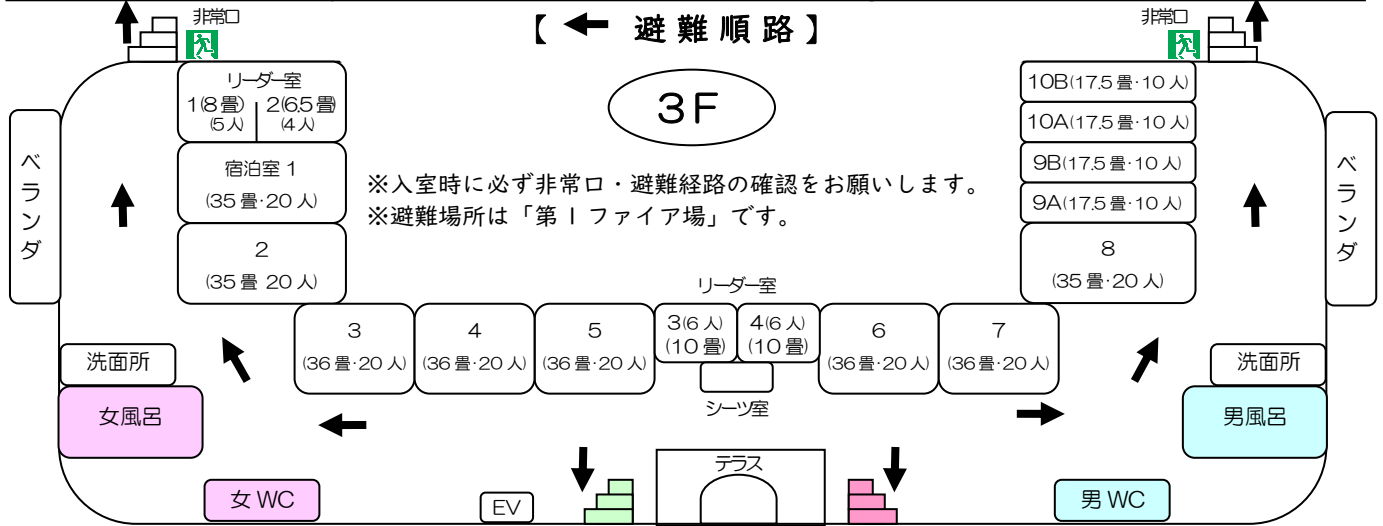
非常口

【 ← 避難順路 】

非常口

リーダー室
1(8畳) (5人)
2(6.5畳) (4人)

3F

10B(17.5畳·10人)
10A(17.5畳·10人)
9B(17.5畳·10人)
9A(17.5畳·10人)

ベランダ

宿泊室 1
(35畳·20人)

※入室時に必ず非常口・避難経路の確認をお願いします。
※避難場所は「第Ｉファイア場」です。

ベランダ

2
(35畳 20人)

8
(35畳·20人)

リーダー室

3
(36畳·20人)

4
(36畳·20人)

5
(36畳·20人)

3(6人)
(10畳)

4(6人)
(10畳)

6
(36畳·20人)

7
(36畳·20人)

洗面所

洗面所

シーツ室

女風呂

男風呂

テラス

女 WC

EV

男 WC